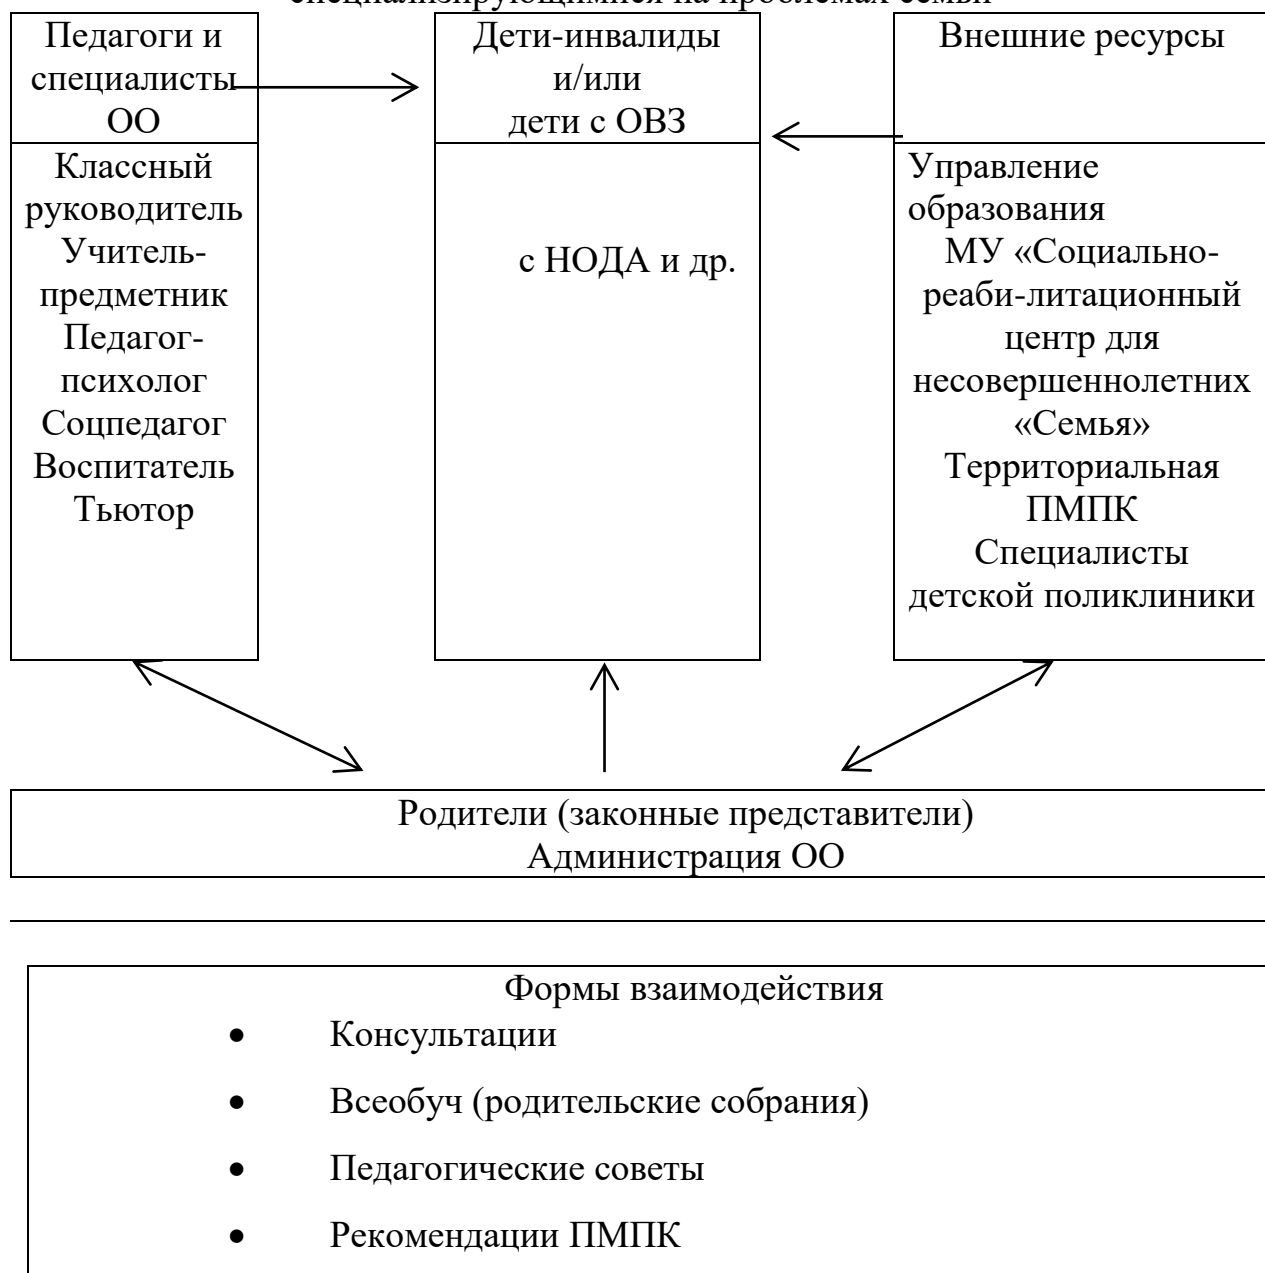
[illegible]

Педагоги и специалисты ОО

Дети-инвалиды и/или дети с ОВЗ

Внешние ресурсы

Классный руководитель
Учитель-предметник
Педагог-психолог
Соцпедагог
Воспитатель
Тьютор

с НОДА и др.

Управление образования
МУ «Социально-реаби-литационный центр для несовершеннолетних «Семья»
Территориальная ПМПК
Специалисты детской поликлиники

Родители (законные представители)
Администрация ОО

Формы взаимодействия
- Консультации
- Всеобуч (родительские собрания)
- Педагогические советы
- Рекомендации ПМПК